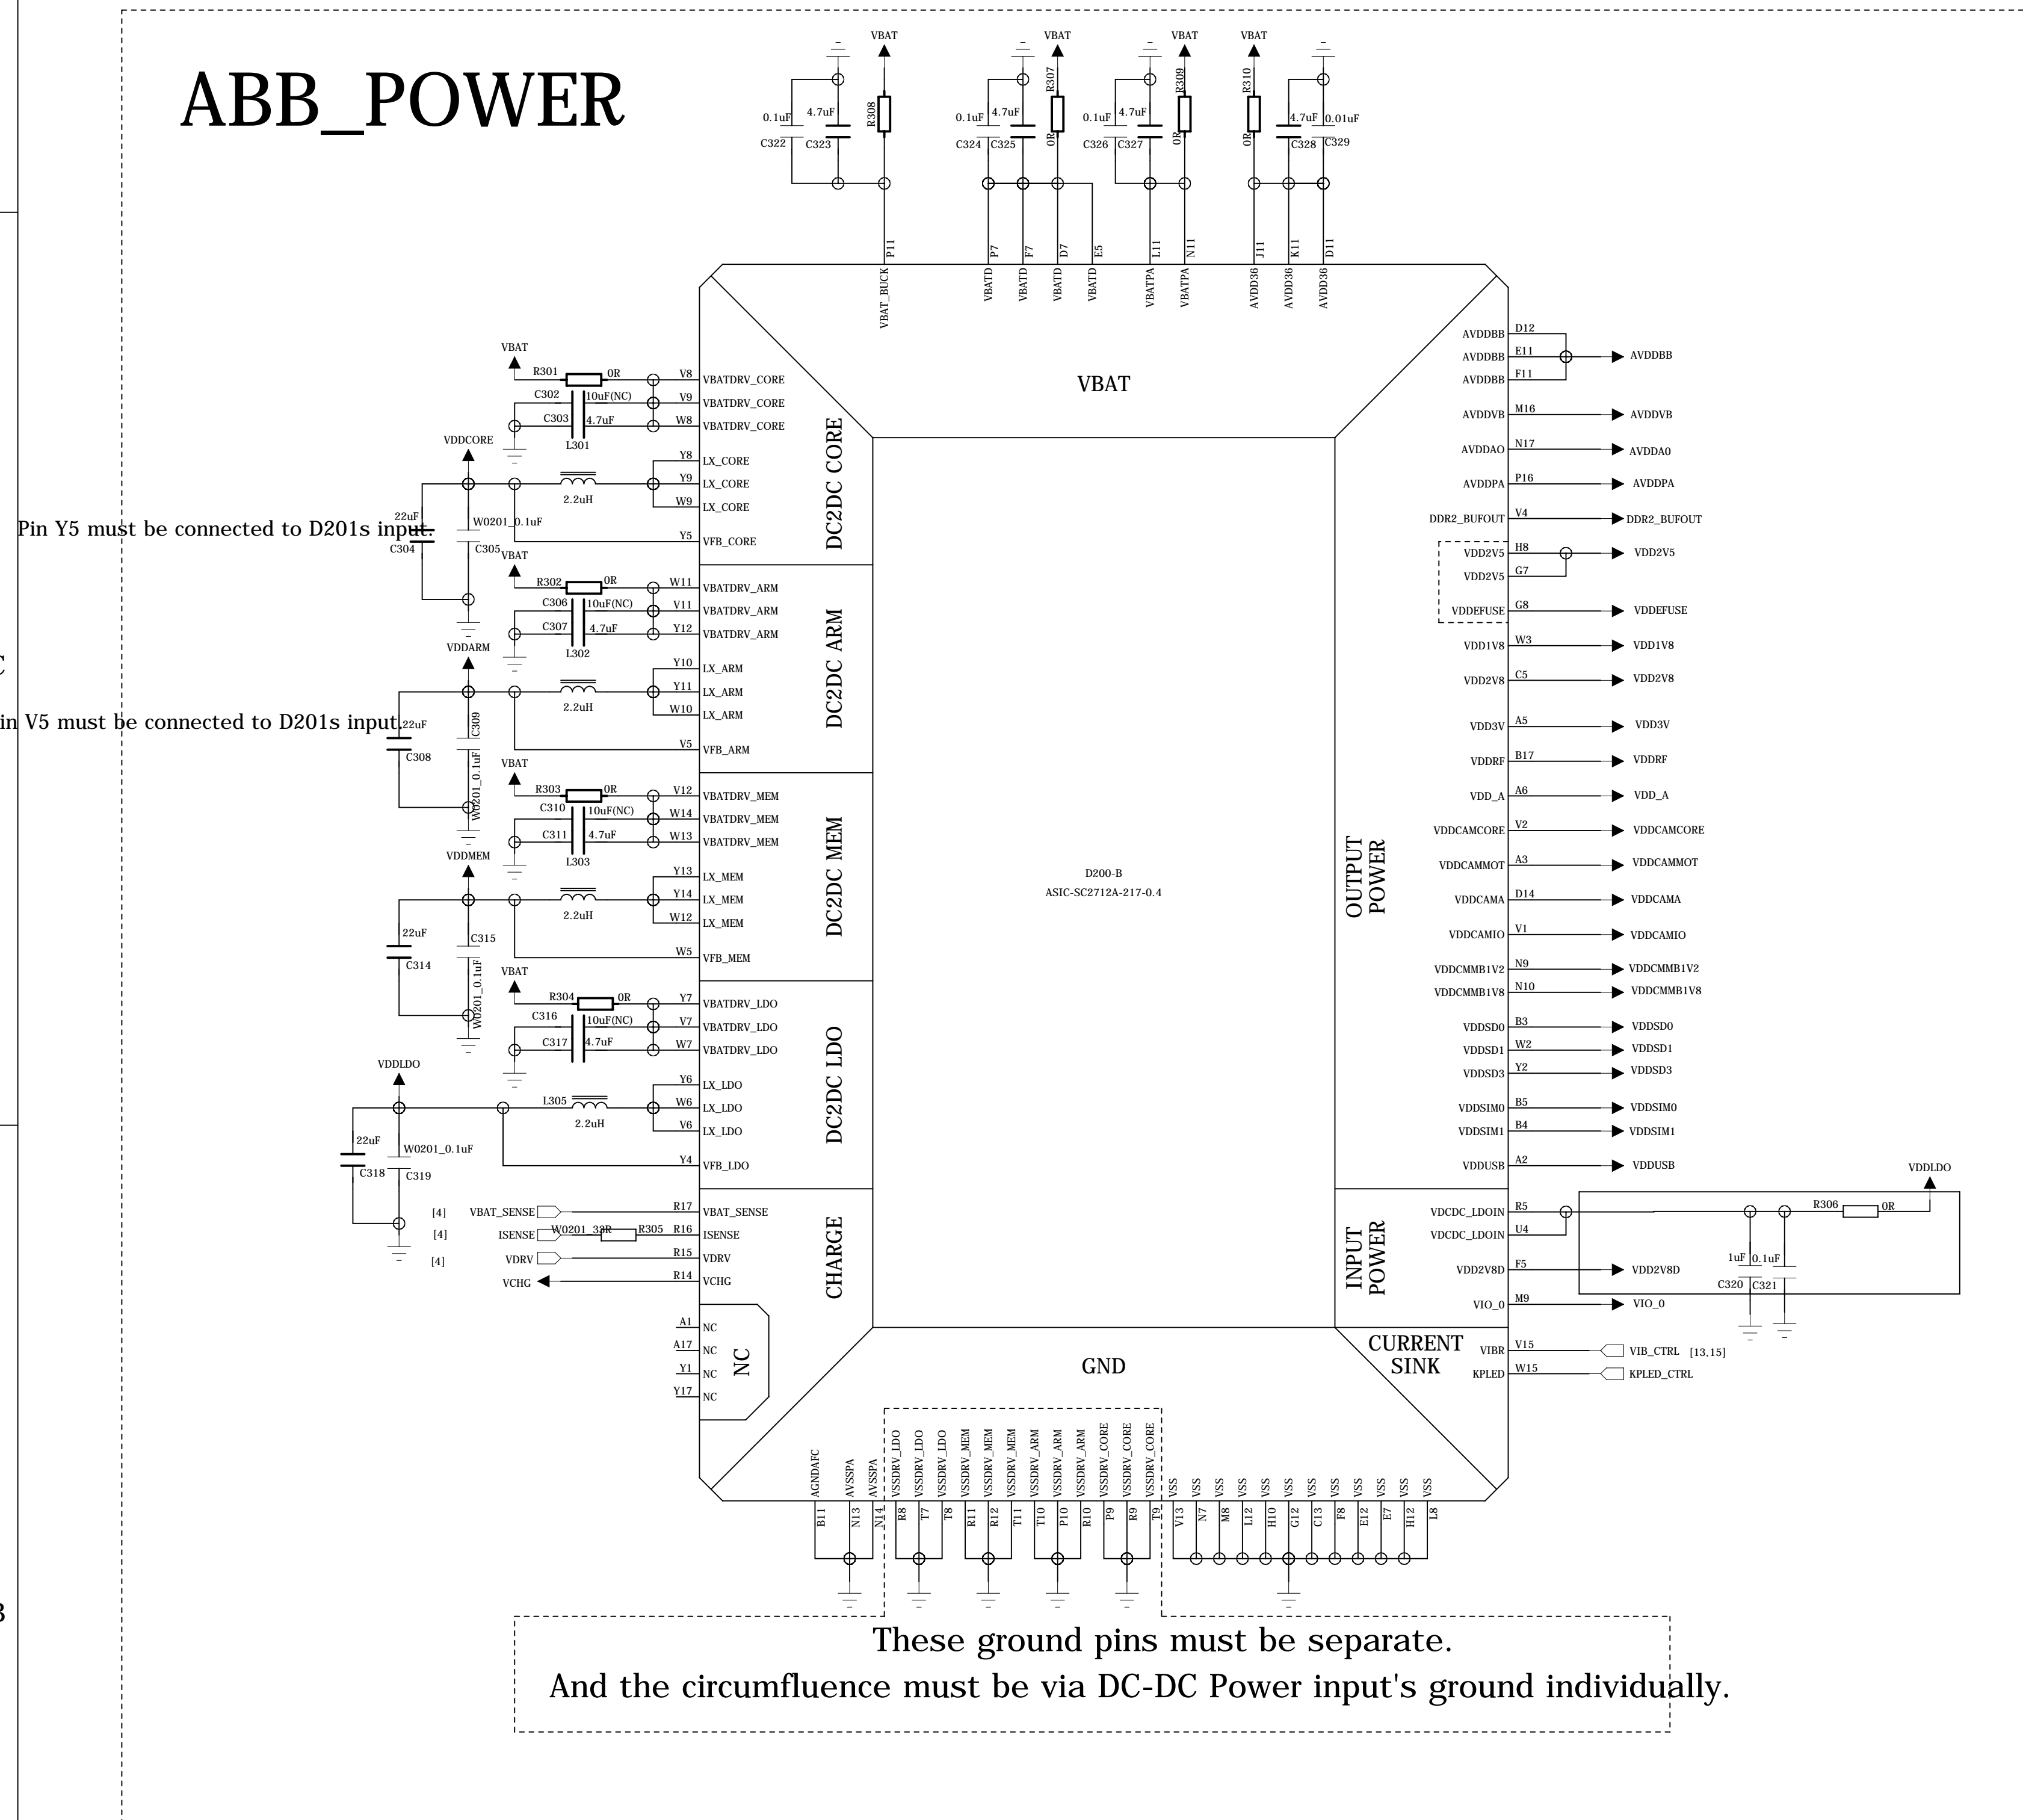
ABB_POWER

VBAT VBAT VBAT VBAT
0.1uF 4.7uF R308 C322 C323
0.1uF 4.7uF R307 0R C324 C325
0.1uF 4.7uF R309 0R C326 C327
R310 0R 4.7uF 0.01uF C328 C329

P11 P7 F7 D7 E5 L11 N11 J11 K11 D11
VBAT_BUCK VBATD VBATD VBATD VBATD VBATPA VBATPA AVDD36 AVDD36 AVDD36

VBAT

VBAT R301 0R C302 10uF(NC) C303 4.7uF L301
V8 VBATDRV_CORE
V9 VBATDRV_CORE
W8 VBATDRV_CORE
VDDCORE
Y8 LX_CORE
Y9 LX_CORE
W9 LX_CORE
2.2uH
22uF W0201_0.1uF C304 C305
Pin Y5 must be connected to D201s input.
Y5 VFB_CORE
DC2DC CORE

VBAT R302 0R C306 10uF(NC) C307 4.7uF L302
W11 VBATDRV_ARM
V11 VBATDRV_ARM
Y12 VBATDRV_ARM
VDDARM
Y10 LX_ARM
Y11 LX_ARM
W10 LX_ARM
2.2uH
in V5 must be connected to D201s input.
22uF C309 C308 W0201_0.1uF
V5 VFB_ARM
DC2DC ARM

VBAT R303 0R C310 10uF(NC) C311 4.7uF L303
V12 VBATDRV_MEM
W14 VBATDRV_MEM
W13 VBATDRV_MEM
VDDMEM
Y13 LX_MEM
Y14 LX_MEM
W12 LX_MEM
2.2uH
22uF C315 C314 W0201_0.1uF
W5 VFB_MEM
DC2DC MEM

VBAT R304 0R C316 10uF(NC) C317 4.7uF
Y7 VBATDRV_LDO
V7 VBATDRV_LDO
W7 VBATDRV_LDO
VDDLDO
L305 2.2uH
Y6 LX_LDO
W6 LX_LDO
V6 LX_LDO
22uF W0201_0.1uF C318 C319
Y4 VFB_LDO
DC2DC LDO

[4] VBAT_SENSE R17 VBAT_SENSE
[4] ISENSE W0201_33R R305 R16 ISENSE
[4] VDRV R15 VDRV
VCHG R14 VCHG
CHARGE

A1 NC
A17 NC
Y1 NC
Y17 NC
NC

D200-B
ASIC-SC2712A-217-0.4

AVDDBB D12
AVDDBB E11
AVDDBB F11 AVDDBB
AVDDVB M16 AVDDVB
AVDDAO N17 AVDDA0
AVDDPA P16 AVDDPA
DDR2_BUFOUT V4 DDR2_BUFOUT
VDD2V5 H8 VDD2V5
VDD2V5 G7
VDDEFUSE G8 VDDEFUSE
VDD1V8 W3 VDD1V8
VDD2V8 C5 VDD2V8
VDD3V A5 VDD3V
VDDRF B17 VDDRF
VDD_A A6 VDD_A
VDDCAMCORE V2 VDDCAMCORE
VDDCAMMOT A3 VDDCAMMOT
VDDCAMA D14 VDDCAMA
VDDCAMIO V1 VDDCAMIO
VDDCMMB1V2 N9 VDDCMMB1V2
VDDCMMB1V8 N10 VDDCMMB1V8
VDDSD0 B3 VDDSD0
VDDSD1 W2 VDDSD1
VDDSD3 Y2 VDDSD3
VDDSIM0 B5 VDDSIM0
VDDSIM1 B4 VDDSIM1
VDDUSB A2 VDDUSB
OUTPUT POWER

VDDLDO
VDCDC_LDOIN R5 R306 0R
VDCDC_LDOIN U4
VDD2V8D F5 VDD2V8D 1uF 0.1uF C320 C321
VIO_0 M9 VIO_0
INPUT POWER

CURRENT SINK
VIBR V15 VIB_CTRL [13,15]
KPLED W15 KPLED_CTRL

GND

AGNDAFC AVSSPA AVSSPA VSSDRV_LDO VSSDRV_LDO VSSDRV_LDO VSSDRV_MEM VSSDRV_MEM VSSDRV_MEM VSSDRV_ARM VSSDRV_ARM VSSDRV_ARM VSSDRV_CORE VSSDRV_CORE VSSDRV_CORE VSS VSS VSS VSS VSS VSS VSS VSS VSS VSS VSS VSS
B11 N13 N14 R8 T7 T8 R11 R12 T11 T10 P10 R10 P9 R9 T9 V13 N7 M8 L12 H10 G12 C13 F8 E12 E7 H12 L8

These ground pins must be separate.
And the circumfluence must be via DC-DC Power input's ground individually.